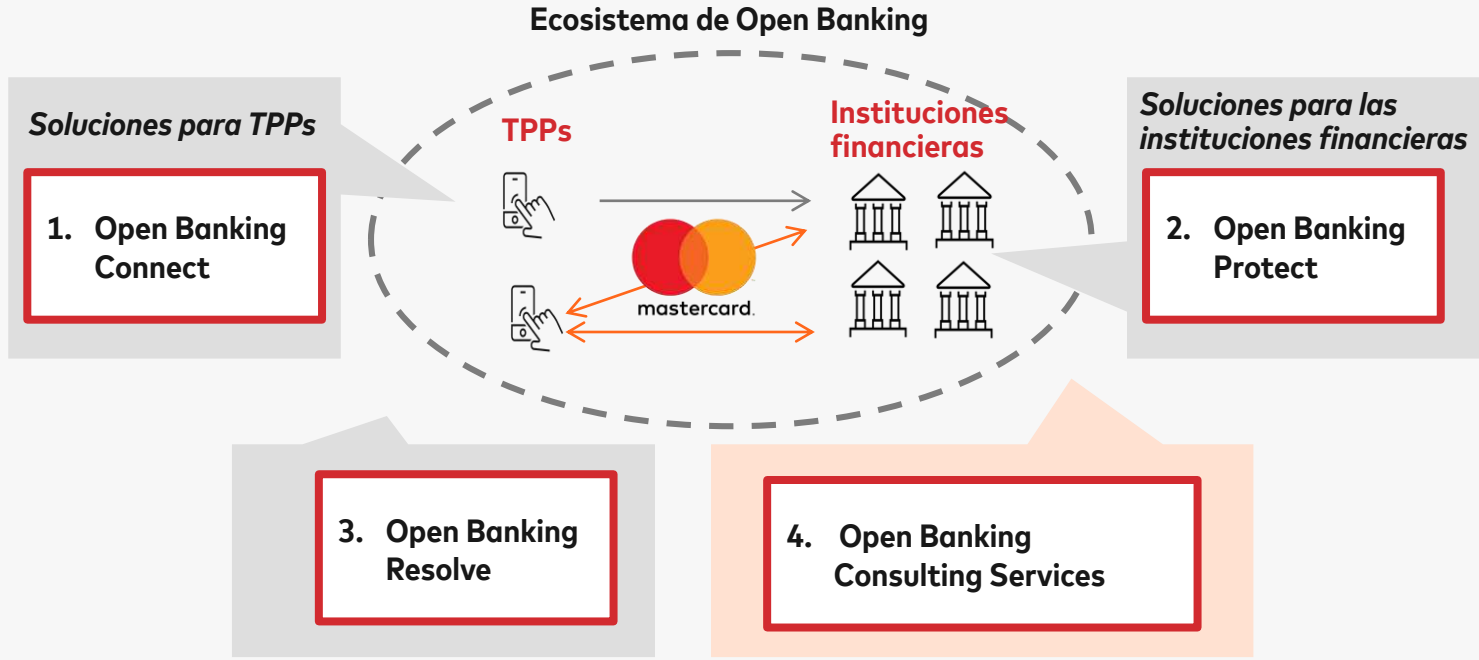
Ecosistema de Open Banking

Soluciones para TPPs

1. Open Banking Connect

TPPs

Instituciones financieras

mastercard.

Soluciones para las instituciones financieras

2. Open Banking Protect

3. Open Banking Resolve

4. Open Banking Consulting Services